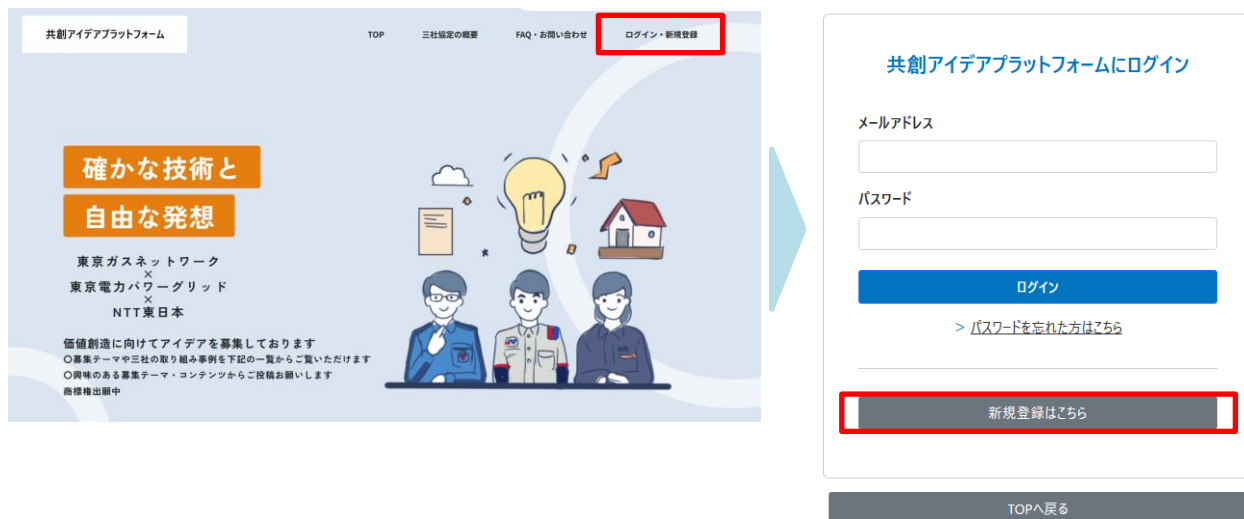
共創アイデアプラットフォーム

TOP　三社協定の概要　FAQ・お問い合わせ　ログイン・新規登録

確かな技術と
自由な発想

東京ガスネットワーク
×
東京電力パワーグリッド
×
NTT東日本

価値創造に向けてアイデアを募集しております
○募集テーマや三社の取り組み事例を下記の一覧からご覧いただけます
○興味のある募集テーマ・コンテンツからご投稿お願いします
商標権出願中

共創アイデアプラットフォームにログイン

メールアドレス

パスワード

ログイン

> パスワードを忘れた方はこちら

新規登録はこちら

TOPへ戻る